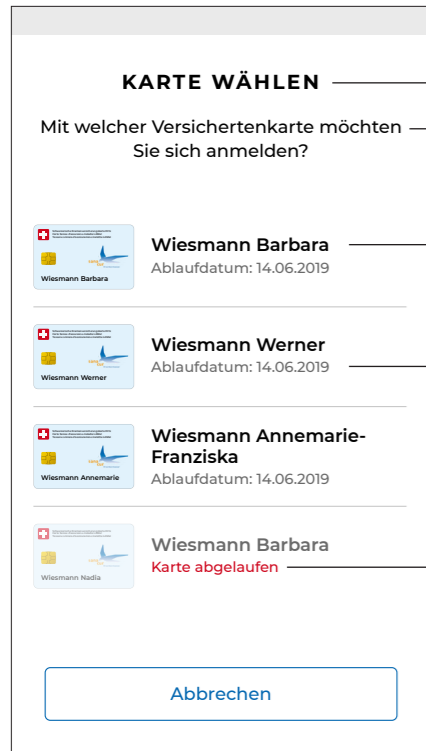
KARTE WÄHLEN

Mit welcher Versichertenkarte möchten Sie sich anmelden?

Wiesmann Barbara

Wiesmann Barbara
Ablaufdatum: 14.06.2019

Wiesmann Werner

Wiesmann Werner
Ablaufdatum: 14.06.2019

Wiesmann Annemarie

Wiesmann Annemarie-Franziska
Ablaufdatum: 14.06.2019

Wiesmann Nadia

Wiesmann Barbara
Karte abgelaufen

Abbrechen